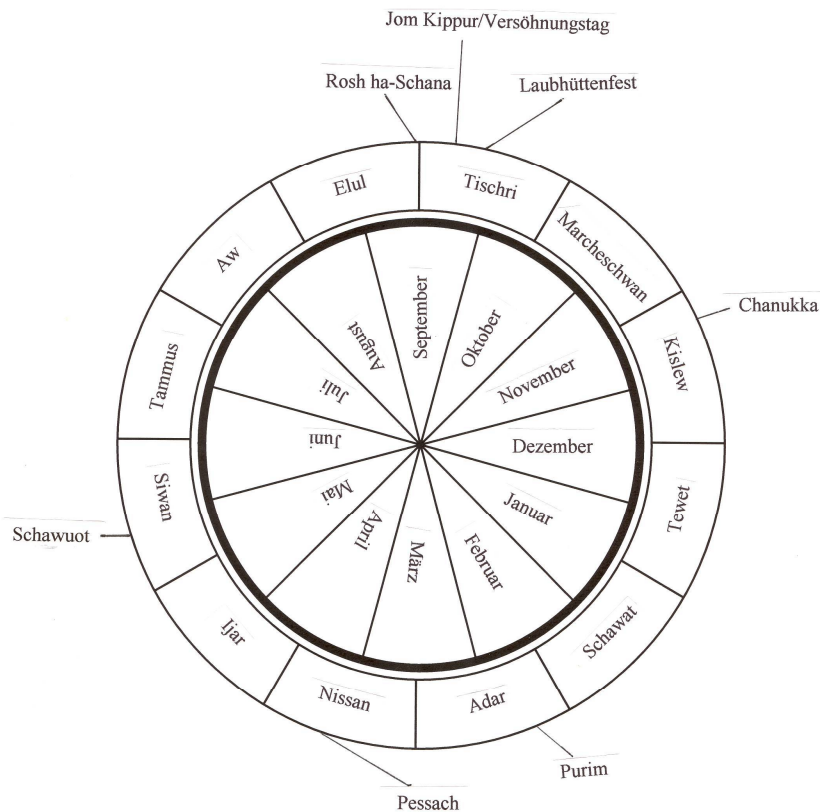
Jom Kippur/Versöhnungstag

Rosh ha-Schana

Laubhüttenfest

Elul

Tischri

Marcheschwan

Chanukka

Kislew

Tewet

Schawat

Adar

Purim

Nissan

Pessach

Ijar

Siwan

Schawuot

Tammus

Aw

September

Oktober

November

Dezember

Januar

Februar

März

April

Mai

Juni

Juli

August